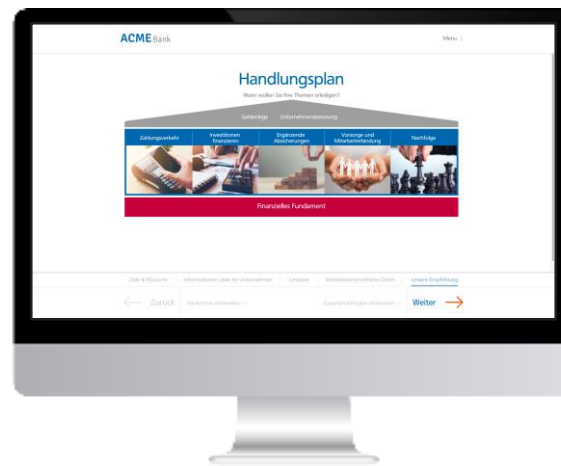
ACME Bank

Menu

Handlungsplan

Wann wollen Sie Ihre Themen erledigen?

Gebäude Unternehmensberatung

Zahlungsverkehr

Investitionen finanzieren

Ergänzende Absicherungen

Vorsorge und Mitarbeiterbindung

Nachfolge

Finanzielles Fundament

Ziele & Wünsche | Informationen über Ihr Unternehmen | Umsätze | Betriebswirtschaftliche Daten | Unsere Empfehlung

Zurück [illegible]

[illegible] Weiter